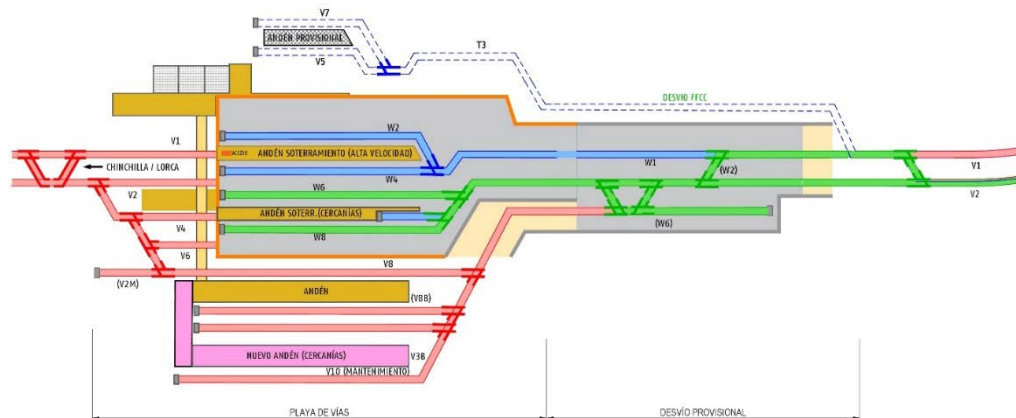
V7
ANDÉN PROVISIONAL
V5
T3
DESVÍO FFCC
V1
W2
ANDÉN SOTERRAMIENTO (ALTA VELOCIDAD)
ACCESO
W1
(W2)
V1
CHINCHILLA / LORCA
W4
W6
V2
V2
ANDÉN SOTERR.(CERCANÍAS)
(W6)
V4
W8
V6
V8
(V2M)
ANDÉN
(V8B)
NUEVO ANDÉN (CERCANÍAS)
V3B
V10 (MANTENIMIENTO)
PLAYA DE VÍAS
DESVÍO PROVISIONAL